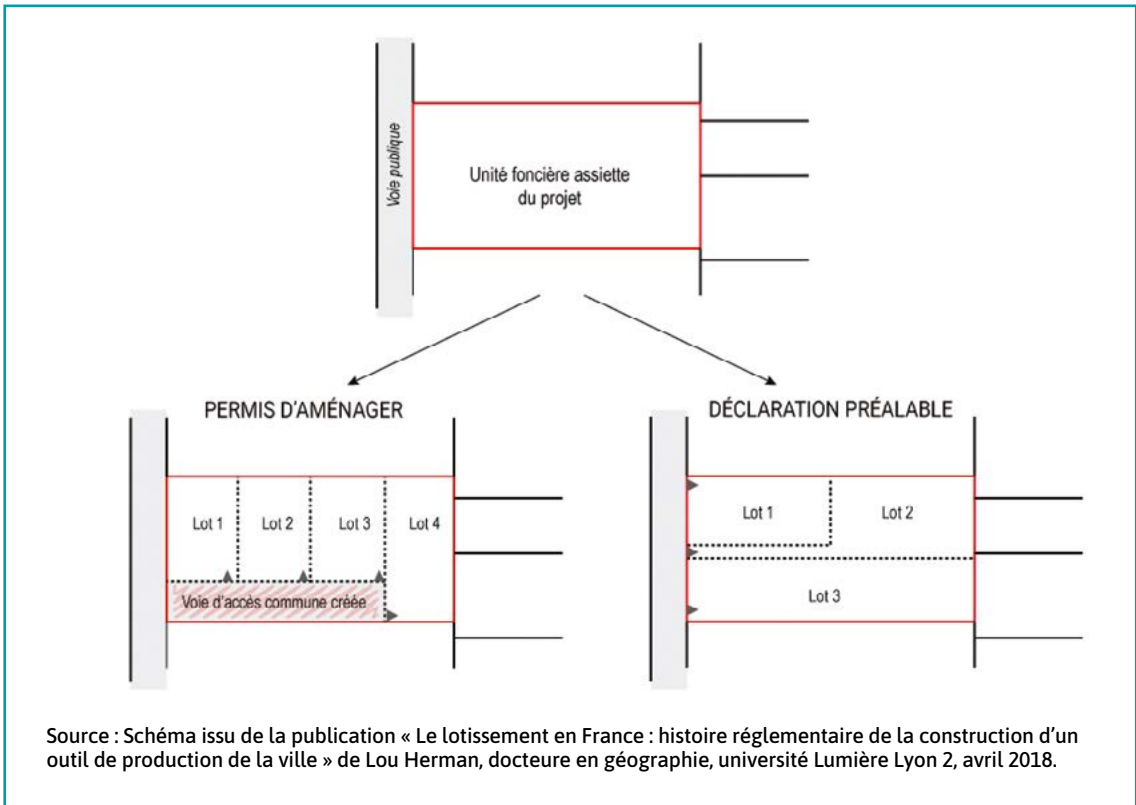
Voie publique

Unité foncière assiette du projet

PERMIS D'AMÉNAGER

Lot 1 Lot 2 Lot 3 Lot 4

Voie d'accès commune créée

DÉCLARATION PRÉALABLE

Lot 1 Lot 2

Lot 3

Source : Schéma issu de la publication « Le lotissement en France : histoire réglementaire de la construction d'un outil de production de la ville » de Lou Herman, docteure en géographie, université Lumière Lyon 2, avril 2018.